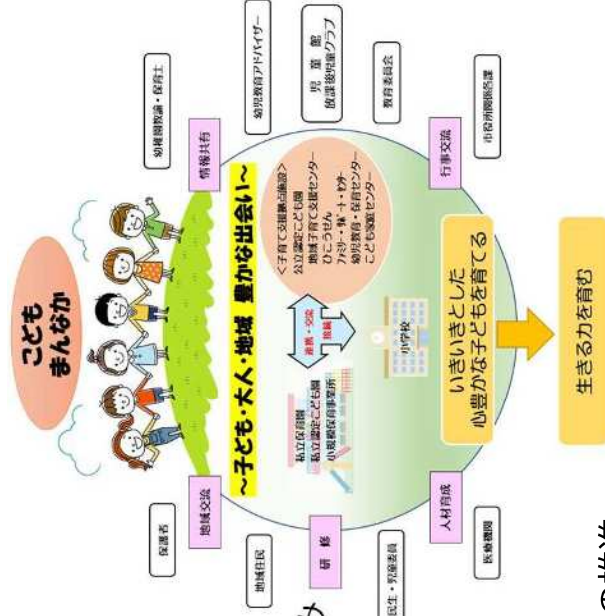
こども まんなか

~子ども・大人・地域 豊かな出会い~

幼稚園教諭・保育士

幼児教育アドバイザー

児童館 放課後児童クラブ

教育委員会

市役所関係各課

情報共有

行事交流

<子育て支援拠点施設>
公立認定こども園
地域子育て支援センター
ひこうせん
ファミリー・サポート・センター
幼児教育・保育センター
こども家庭センター

連携・交流 接続

私立保育園
私立認定こども園
小規模保育事業所

小学校

いきいきとした 心豊かな子どもを育てる

生きる力を育む

保護者

地域交流

地域住民

研修

民生・児童委員

人材育成

医療機関